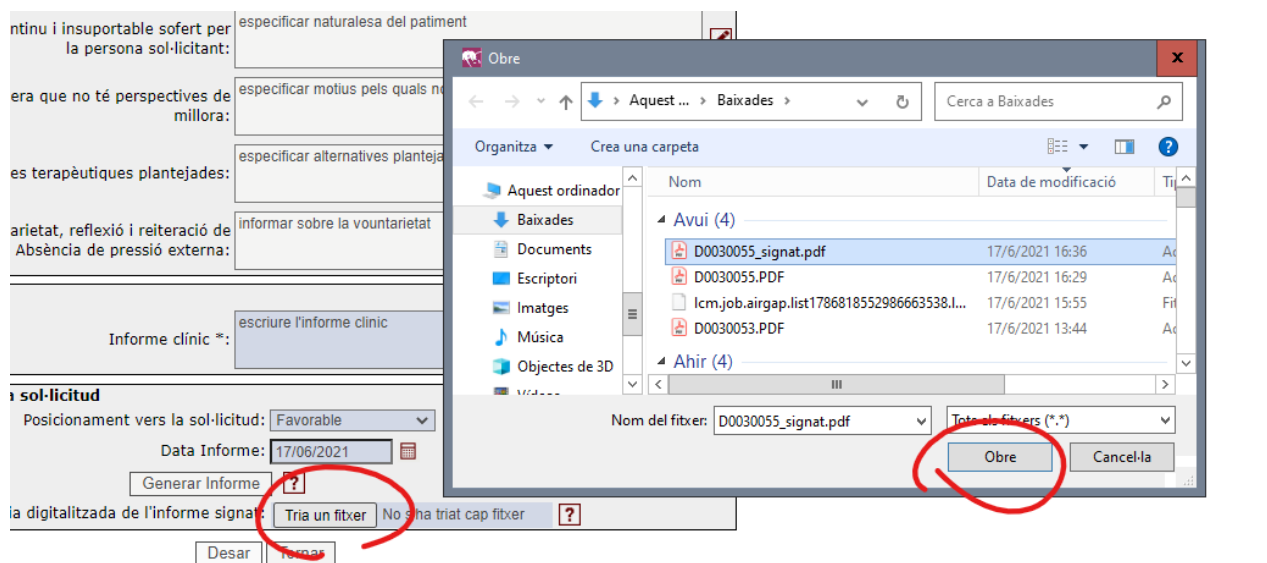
ntinu i insuportable sofert per la persona sol·licitant:
especificar naturalesa del patiment

era que no té perspectives de millora:
especificar motius pels quals no

es terapèutiques plantejades:
especificar alternatives planteja

arietat, reflexió i reiteració de Absència de pressió externa:
informar sobre la vountarietat

Informe clínic *:
escriure l'informe clinic

a sol·licitud
Posicionament vers la sol·licitud: Favorable
Data Informe: 17/06/2021
Generar Informe ?
ia digitalitzada de l'informe signat: Tria un fitxer No s'ha triat cap fitxer ?
Desar Tornar

Obre
×
Aquest ... › Baixades ›
Cerca a Baixades
Organitza ▾ Crea una carpeta
Aquest ordinador
Baixades
Documents
Escriptori
Imatges
Música
Objectes de 3D
Vídeos

| Nom | Data de modificació | Ti |
|---|---|---|
| Avui (4) | | |
| D0030055_signat.pdf | 17/6/2021 16:36 | Ad |
| D0030055.PDF | 17/6/2021 16:29 | Ad |
| lcm.job.airgap.list1786818552986663538.l... | 17/6/2021 15:55 | Fit |
| D0030053.PDF | 17/6/2021 13:44 | Ad |
| Ahir (4) | | |

Nom del fitxer: D0030055_signat.pdf
Tots els fitxers (*.*)
Obre
Cancel·la